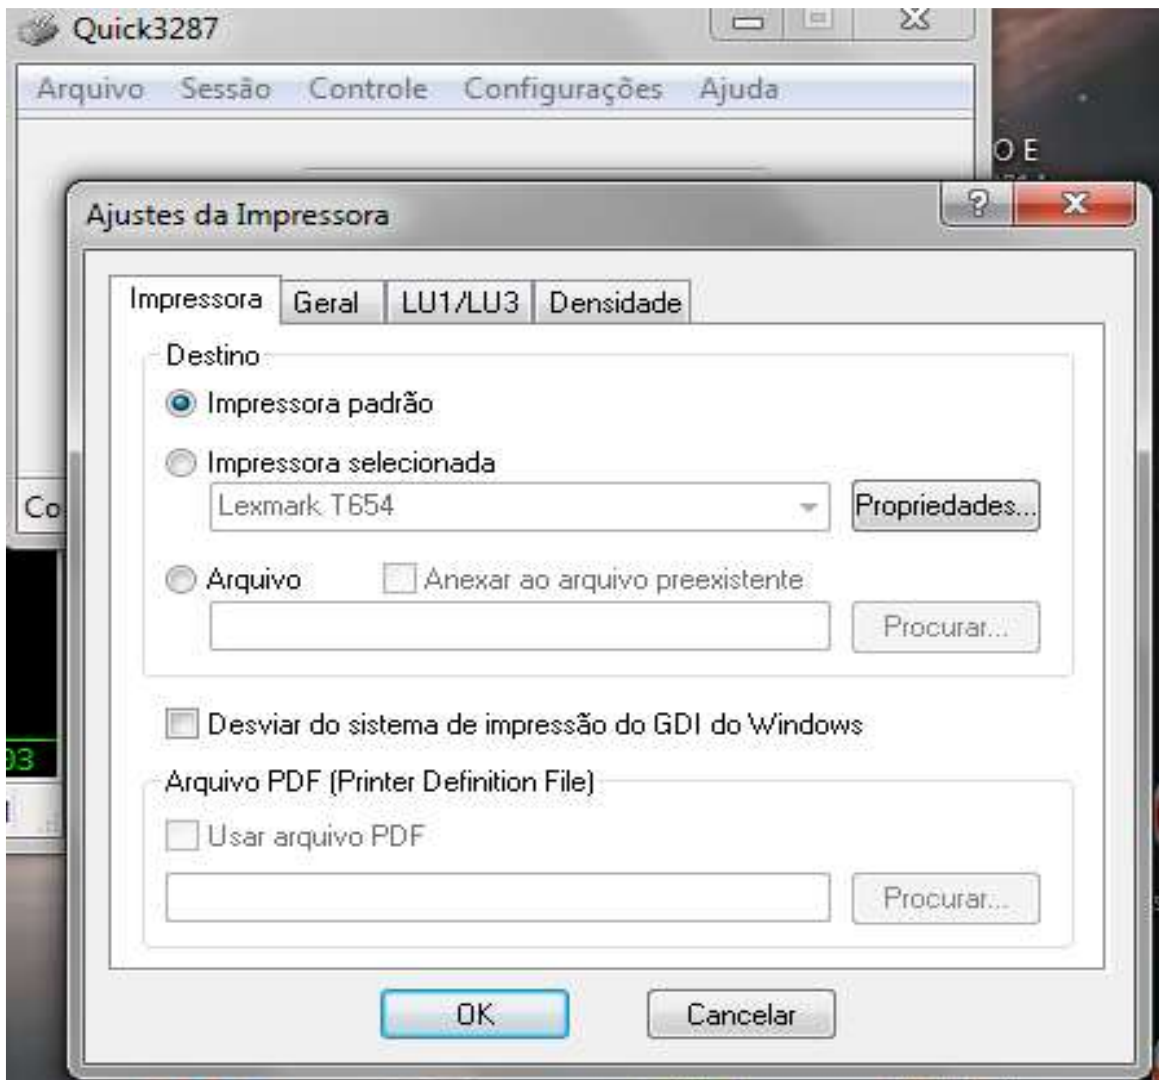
Quick3287

Arquivo Sessão Controle Configurações Ajuda

O E

Co

03

Ajustes da Impressora

?

Impressora Geral LU1/LU3 Densidade

Destino

Impressora padrão

Impressora selecionada

Lexmark T654

Propriedades...

Arquivo

Anexar ao arquivo preexistente

Procurar...

Desviar do sistema de impressão do GDI do Windows

Arquivo PDF (Printer Definition File)

Usar arquivo PDF

Procurar...

OK

Cancelar